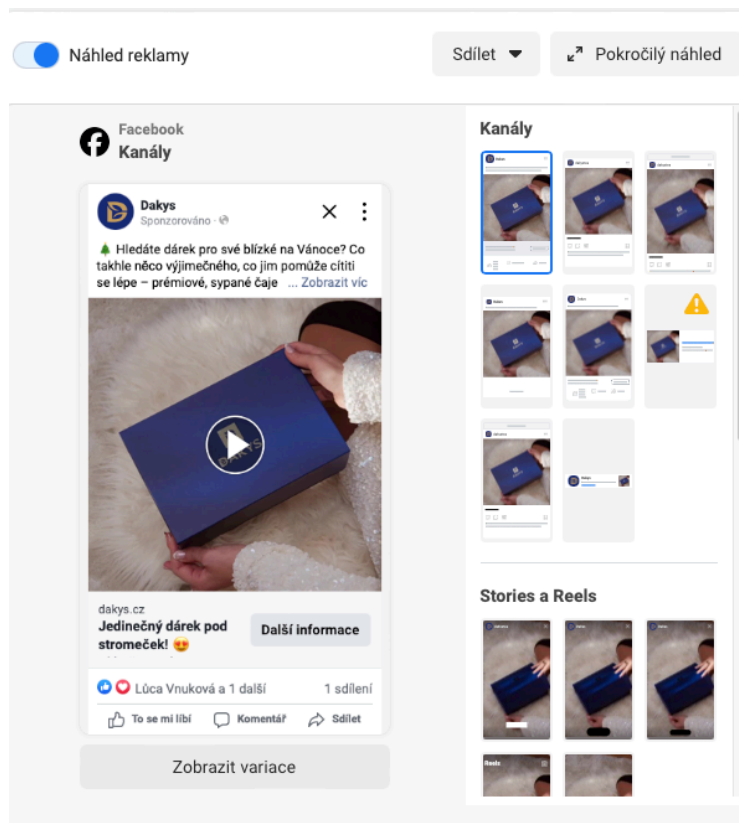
Náhled reklamy

Sdílet

Pokročilý náhled

Facebook
Kanály

Dakys
Sponzorováno

🌲 Hledáte dárek pro své blízké na Vánoce? Co takhle něco výjimečného, co jim pomůže cítiti se lépe – prémiové, sypané čaje ... Zobrazit víc

DAKYS

dakys.cz
Jedinečný dárek pod stromeček! 😍

Další informace

Lúca Vnuková a 1 další

1 sdílení

To se mi líbí

Komentář

Sdílet

Zobrazit variace

Kanály

Stories a Reels

Reels